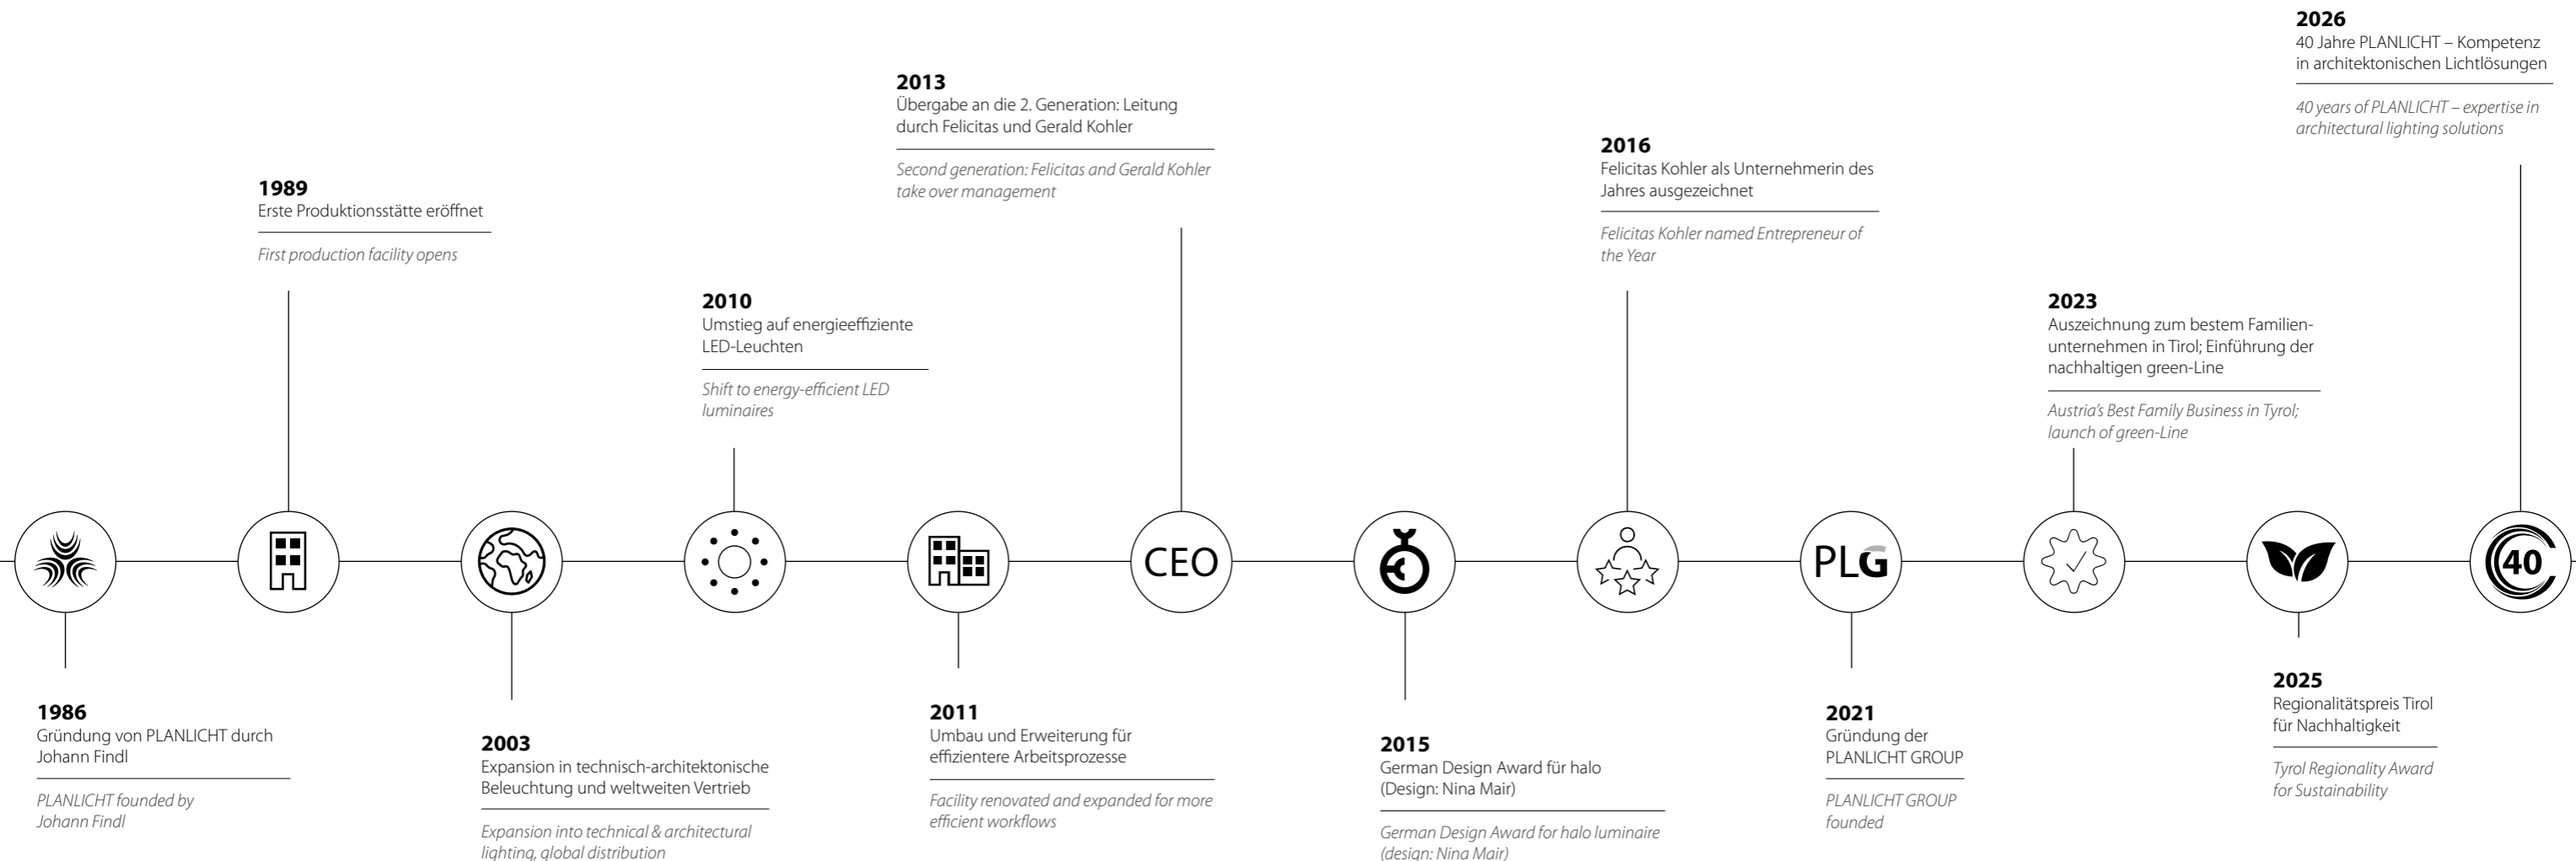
2026
40 Jahre PLANLICHT – Kompetenz in architektonischen Lichtlösungen

40 years of PLANLICHT – expertise in architectural lighting solutions

2013
Übergabe an die 2. Generation: Leitung durch Felicitas und Gerald Kohler

Second generation: Felicitas and Gerald Kohler take over management

2016
Felicitas Kohler als Unternehmerin des Jahres ausgezeichnet

Felicitas Kohler named Entrepreneur of the Year

1989
Erste Produktionsstätte eröffnet

First production facility opens

2010
Umstieg auf energieeffiziente LED-Leuchten

Shift to energy-efficient LED luminaires

2023
Auszeichnung zum bestem Familienunternehmen in Tirol; Einführung der nachhaltigen green-Line

Austria's Best Family Business in Tyrol; launch of green-Line

CEO

PLG

40

1986
Gründung von PLANLICHT durch Johann Findl

PLANLICHT founded by Johann Findl

2003
Expansion in technisch-architektonische Beleuchtung und weltweiten Vertrieb

Expansion into technical & architectural lighting, global distribution

2011
Umbau und Erweiterung für effizientere Arbeitsprozesse

Facility renovated and expanded for more efficient workflows

2015
German Design Award für halo (Design: Nina Mair)

German Design Award for halo luminaire (design: Nina Mair)

2021
Gründung der PLANLICHT GROUP

PLANLICHT GROUP founded

2025
Regionalitätspreis Tirol für Nachhaltigkeit

Tyrol Regionality Award for Sustainability